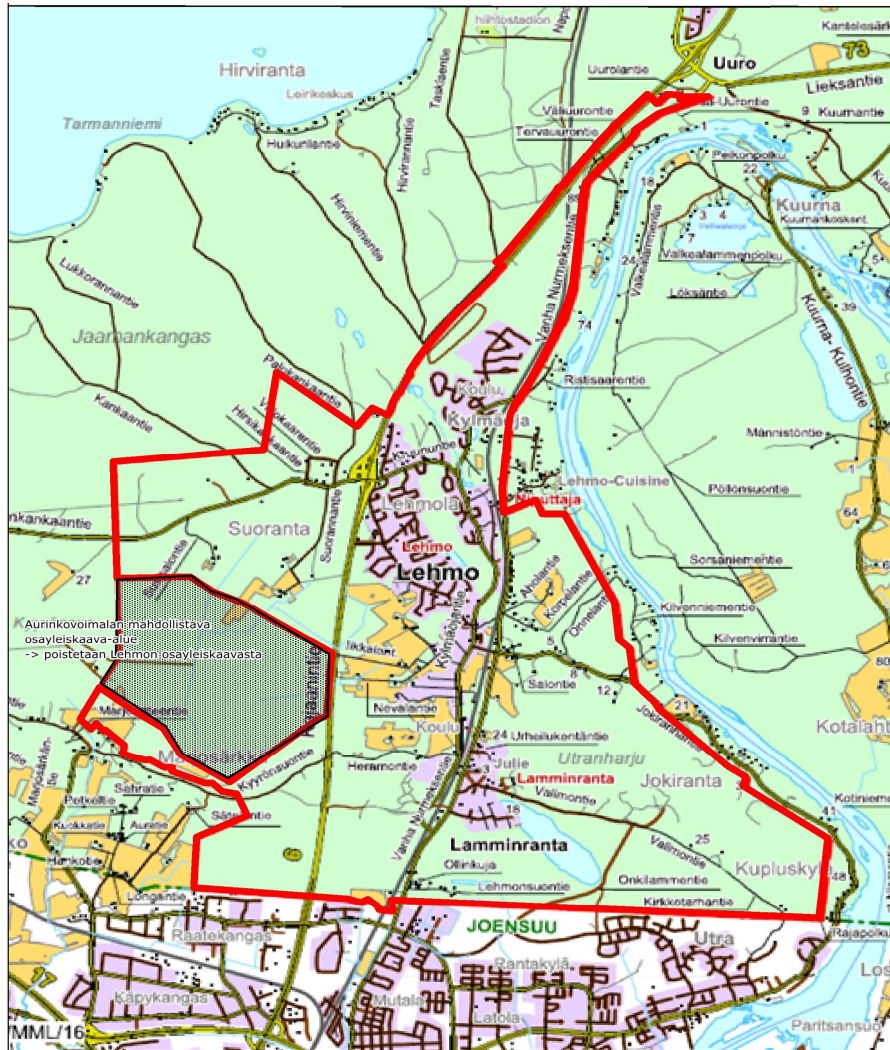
hiihtostadion
Kantolaisenk
73
Uuro
Lieksantie
Hirviranta
Uurolantie
Leirikeskus
Uurontie
9 Kuumantie
Tarmanniemi
Välkuurontie
Tervauurontie
Huikurilantie
Peikonpolku
22
18
Kuurna
Kuurnankoskent
Valkealammenpolku
Lökääntie
Lukkorannantie
Vanha Nurmeksentie
Kuurna-Kulhontie
39
Jaamankangas
74
Palokankaantie
Koulu
Ristisaarentie
Kymäharju
Kankaantie
Männistöntie
Hirsikankaantie
Lehmo-Cuisine
Pöllönsuontie
Nuuttaja
nkankaantie
Lehmola
64
Suoranta
Lehmo
Sorsaniementie
Lehmo
27
Aholantie
Kilvenniementie
Aurinkovoimalan mahdollistava osayleiskaava-alue -> poistetaan Lehmon osayleiskaavasta
Kilvenvirrantie
80
8
Salontie
12
Nevalantie
21
Koulu
Kotalaht
Urheilukentäntie
24
Utranharju
Julie
Lamminranta
Jokiranta
Heramontie
Kyyrönsuontie
Valimontie
16
Kotiniemen
41
Petkeltie
Sahratie
Kuokkatie
Aurantie
Särentie
25
Lamminranta
Kupluskylä
48
Ollinkuja
Onkilammentie
Lehmonsuontie
Kirkkotarhantie
Longantie
JOENSUU
Utra
Raatekangas
Rajapolku
Rantakylä
Käpykangas
Mutala
Latola
Paritsansuo
Los
MML/16